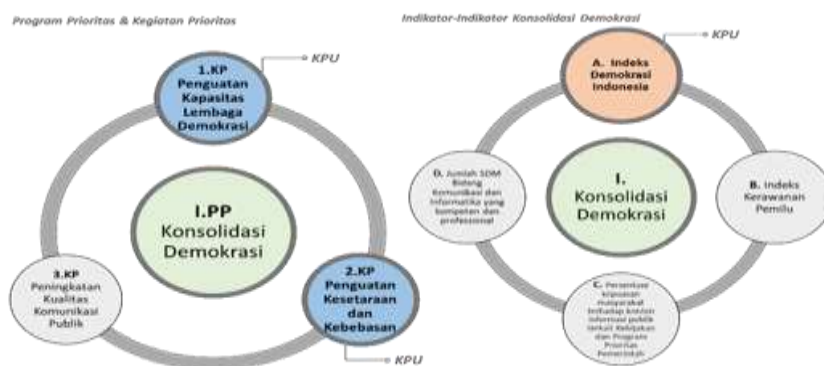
Program Prioritas & Kegiatan Prioritas

KPU

1.KP Penguatan Kapasitas Lembaga Demokrasi

I.PP Konsolidasi Demokrasi

3.KP Peningkatan Kualitas Komunikasi Publik

2.KP Penguatan Kesetaraan dan Kebebasan

KPU

Indikator-Indikator Konsolidasi Demokrasi

KPU

A. Indeks Demokrasi Indonesia

D. Jumlah SDM Bidang Komunikasi dan Informatika yang kompeten dan profesional

I. Konsolidasi Demokrasi

B. Indeks Kerawanan Pemilu

C. Persentase kepuasan masyarakat terhadap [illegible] informasi publik terkait Kebijakan dan Program Prioritas Pemerintah